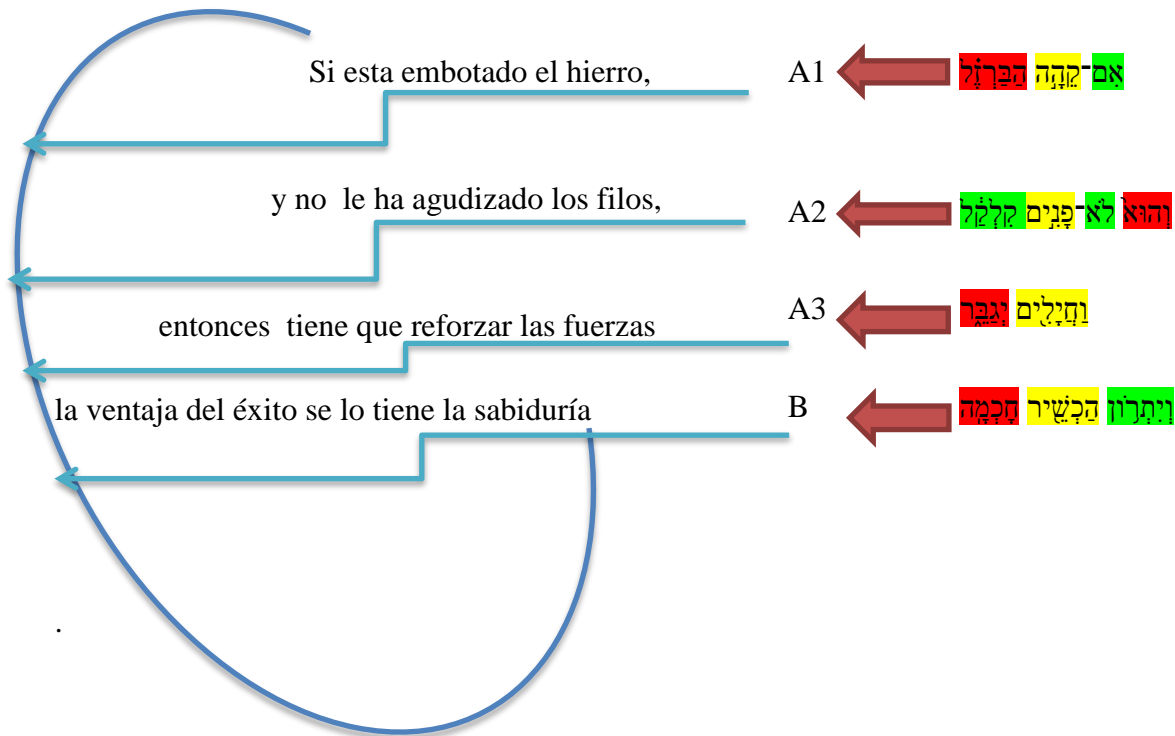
Si esta embotado el hierro, A1 אִם־קֵהָה הַבַּרְזֶל

y no le ha agudizado los filos, A2 וְהוּא לֹא־פָנִים קִלְקַל

entonces tiene que reforzar las fuerzas A3 וַחֲיָלִים יְגַבֵּר

la ventaja del éxito se lo tiene la sabiduría B וְיִתְרוֹן הַכְשֵׁיר חָכְמָה

.